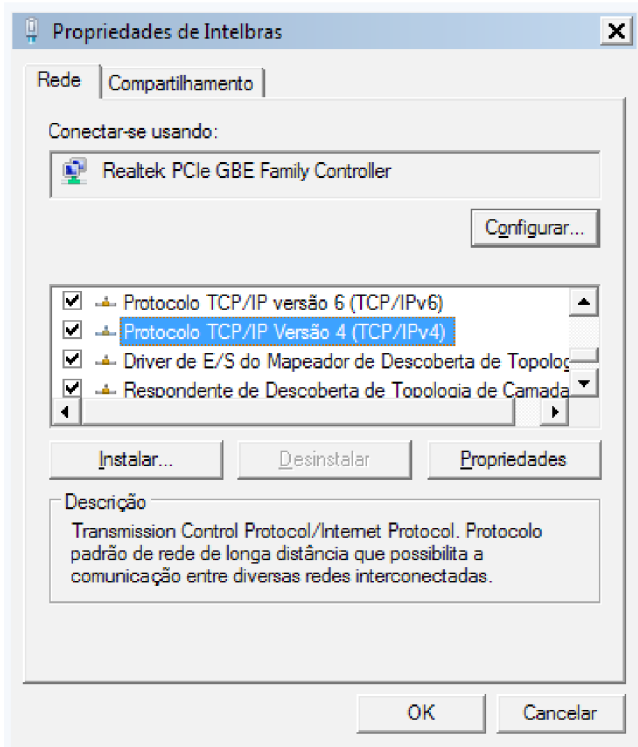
Propriedades de Intelbras

Rede | Compartilhamento

Conectar-se usando:

Realtek PCIe GBE Family Controller

Configurar...

Protocolo TCP/IP versão 6 (TCP/IPv6)
Protocolo TCP/IP Versão 4 (TCP/IPv4)
Driver de E/S do Mapeador de Descoberta de Topolog
Respondente de Descoberta de Topologia de Camada

Instalar... | Desinstalar | Propriedades

Descrição
Transmission Control Protocol/Internet Protocol. Protocolo padrão de rede de longa distância que possibilita a comunicação entre diversas redes interconectadas.

OK | Cancelar